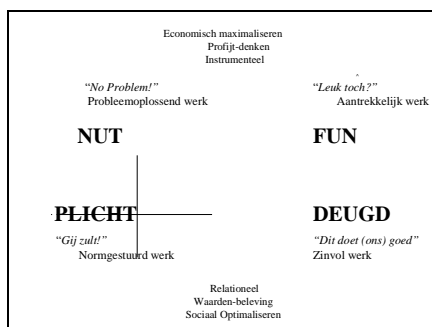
Economisch maximaliseren
Profijt-denken
Instrumenteel

"No Problem!"
Probleemoplossend werk

"Leuk toch?"
Aantrekkelijk werk

NUT

FUN

PLICHT

DEUGD

"Gij zult!"
Normgestuurd werk

"Dit doet (ons) goed"
Zinvol werk

Relationeel
Waarden-beleving
Sociaal Optimaliseren